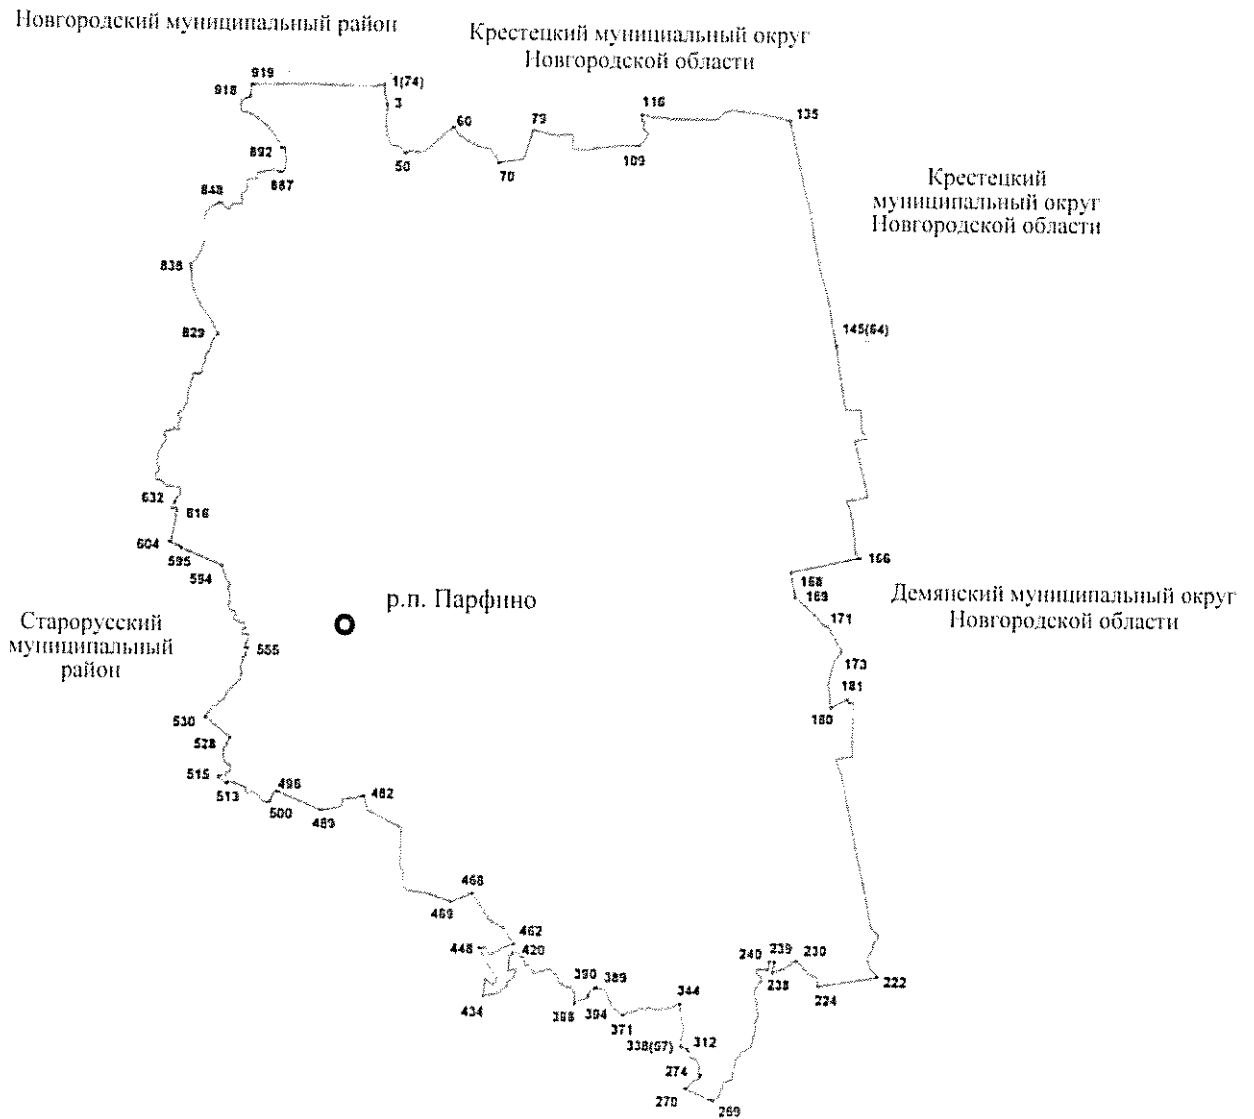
Новгородский муниципальный район

Крестецкий муниципальный округ Новгородской области

919
918
1(74)
3
60
79
116
135
50
70
109
892
887
848

Крестецкий муниципальный округ Новгородской области

838
829
145(64)
632
616
604
595
594
166
168
169
171

р.п. Парфино

Демянский муниципальный округ Новгородской области

Старорусский муниципальный район

555
173
181
180
530
528
515
513
496
500
483
482
468
469
462
448
420
434
390
389
388
394
344
371
338(67)
312
240
239
230
238
224
222
274
270
269